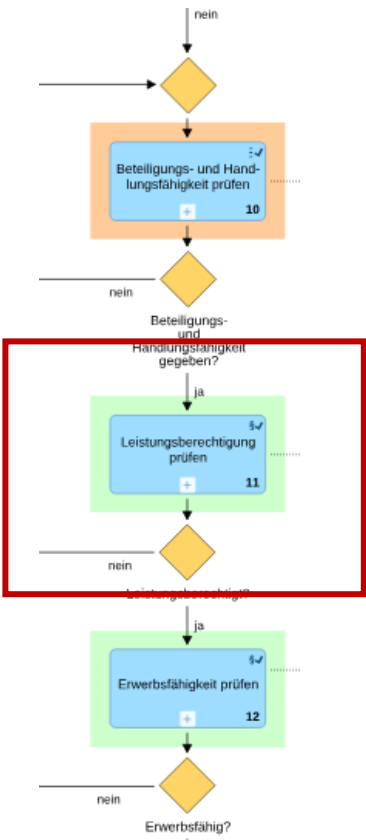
nein

Beteiligungs- und Handlungsfähigkeit prüfen

10

nein

Beteiligungs- und Handlungsfähigkeit gegeben?

ja

§✓

Leistungsberechtigung prüfen

11

nein

Leistungsberechtigt?

ja

§✓

Erwerbsfähigkeit prüfen

12

nein

Erwerbsfähig?